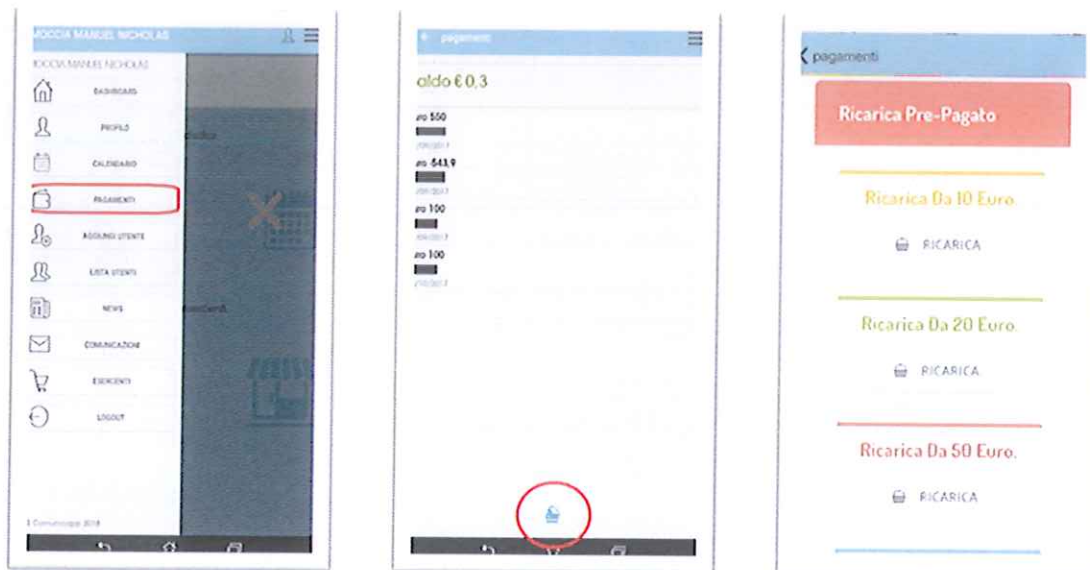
IOCCIA MANUEL NICHOLAS

IOCCIA MANUEL NICHOLAS

DASHBOARD

PROFILO

CALENDARIO

PAGAMENTI

AGGIUNGI UTENTE

LISTA UTENTI

NEWS

COMUNICAZIONI

ESERCENTI

LOGOUT

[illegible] 2018

pagamenti

aldo € 0,3

ro 550

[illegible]

ro 543,9

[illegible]

ro 100

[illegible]

ro 100

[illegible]

pagamenti

Ricarica Pre-Pagato

Ricarica Da 10 Euro.

RICARICA

Ricarica Da 20 Euro.

RICARICA

Ricarica Da 50 Euro.

RICARICA